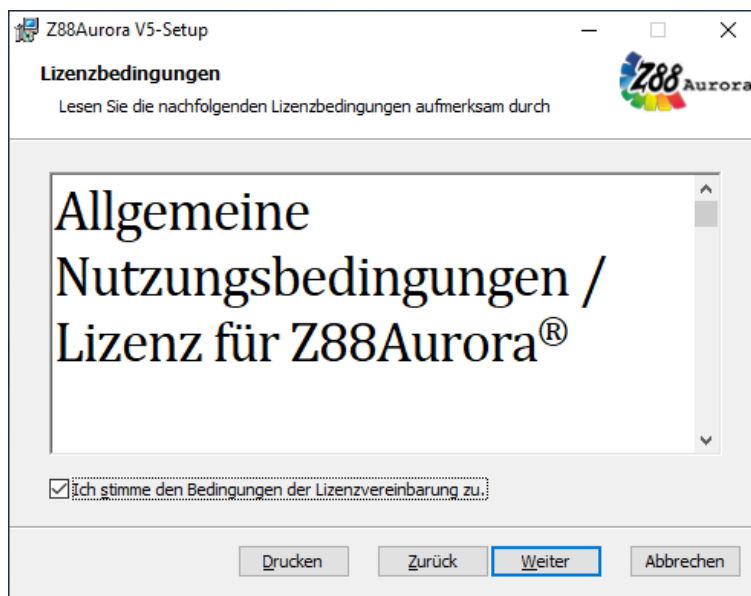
Z88Aurora V5-Setup

Lizenzbedingungen

Lesen Sie die nachfolgenden Lizenzbedingungen aufmerksam durch

Z88 Aurora

Allgemeine Nutzungsbedingungen / Lizenz für Z88Aurora®

Ich stimme den Bedingungen der Lizenzvereinbarung zu.

Drucken Zurück Weiter Abbrechen